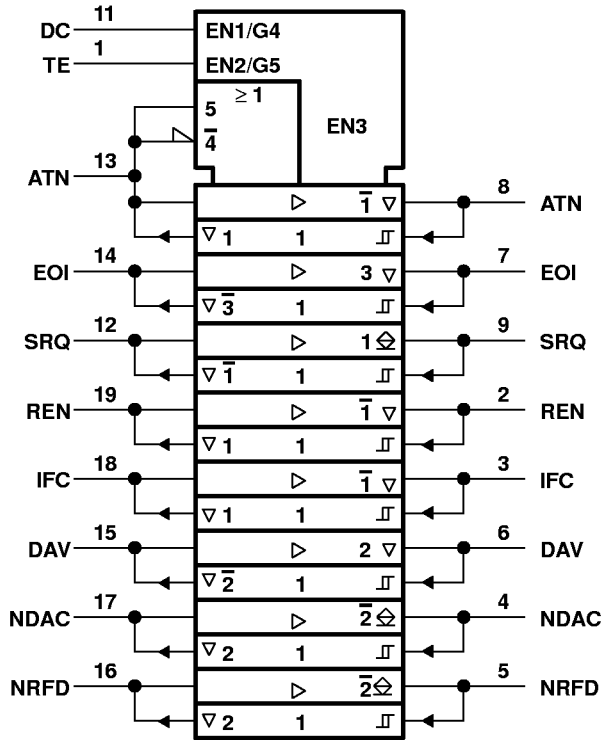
DC 11
TE 1
EN1/G4
EN2/G5
$\geq 1$
5
$\overline{4}$
EN3
ATN 13
$\triangleright$ $\overline{1}$ $\triangledown$
8 ATN
$\triangledown$ 1 1
EOI 14
$\triangleright$ 3 $\triangledown$
7 EOI
$\triangledown$ $\overline{3}$ 1
SRQ 12
$\triangleright$ 1
9 SRQ
$\triangledown$ $\overline{1}$ 1
REN 19
$\triangleright$ $\overline{1}$ $\triangledown$
2 REN
$\triangledown$ 1 1
IFC 18
$\triangleright$ $\overline{1}$ $\triangledown$
3 IFC
$\triangledown$ 1 1
DAV 15
$\triangleright$ 2 $\triangledown$
6 DAV
$\triangledown$ $\overline{2}$ 1
NDAC 17
$\triangleright$ $\overline{2}$
4 NDAC
$\triangledown$ 2 1
NRFD 16
$\triangleright$ $\overline{2}$
5 NRFD
$\triangledown$ 2 1